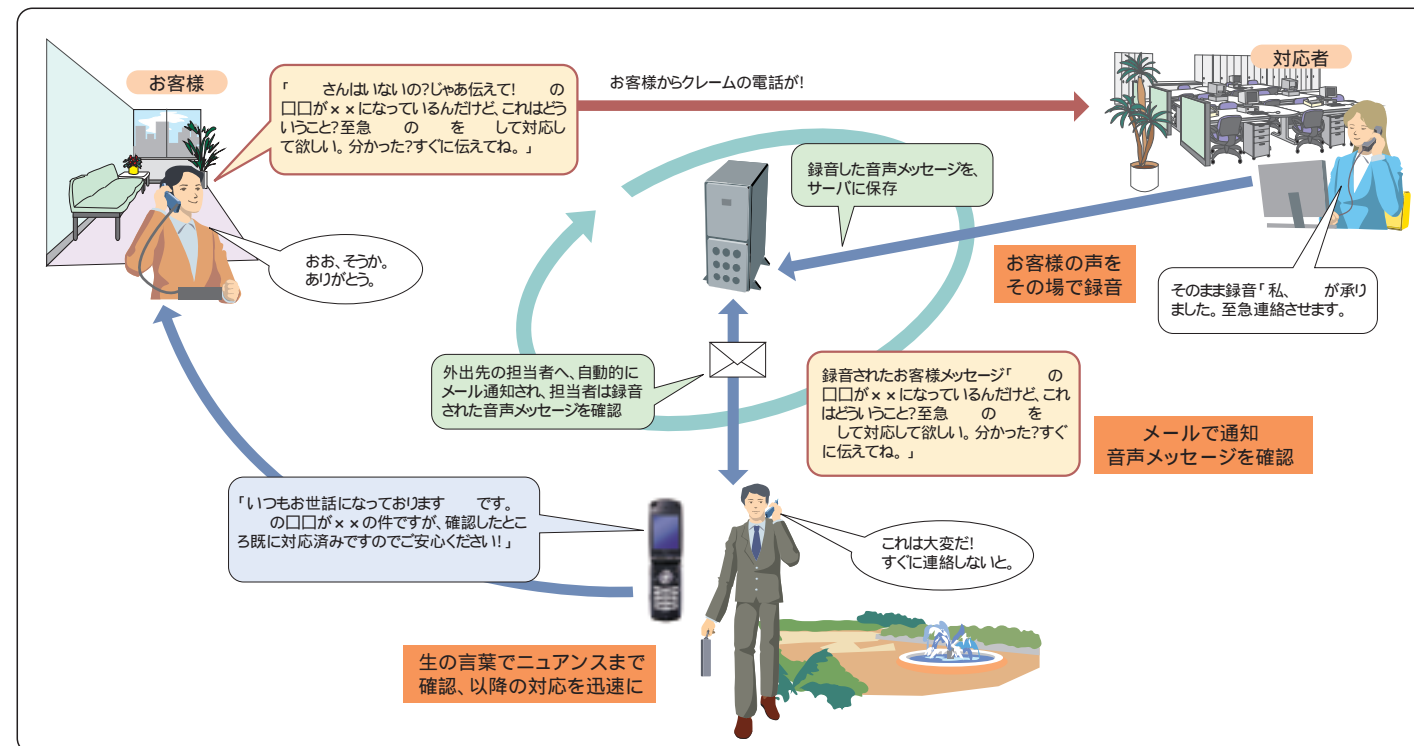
お客様

「　　さんはいないの?じゃあ伝えて!　　の□□が××になっているんだけど、これはどういうこと?至急　　の　　を　　して対応して欲しい。分かった?すぐに伝えてね。」

お客様からクレームの電話が!

対応者

録音した音声メッセージを、サーバに保存

おお、そうか。ありがとう。

お客様の声をその場で録音

そのまま録音「私、　　が承りました。至急連絡させます。

外出先の担当者へ、自動的にメール通知され、担当者は録音された音声メッセージを確認

録音されたお客様メッセージ「　　の□□が××になっているんだけど、これはどういうこと?至急　　の　　を　　して対応して欲しい。分かった?すぐに伝えてね。」

メールで通知
音声メッセージを確認

「いつもお世話になっております　　です。　　の□□が××の件ですが、確認したところ既に対応済みですのでご安心ください!」

これは大変だ!
すぐに連絡しないと。

生の言葉でニュアンスまで
確認、以降の対応を迅速に